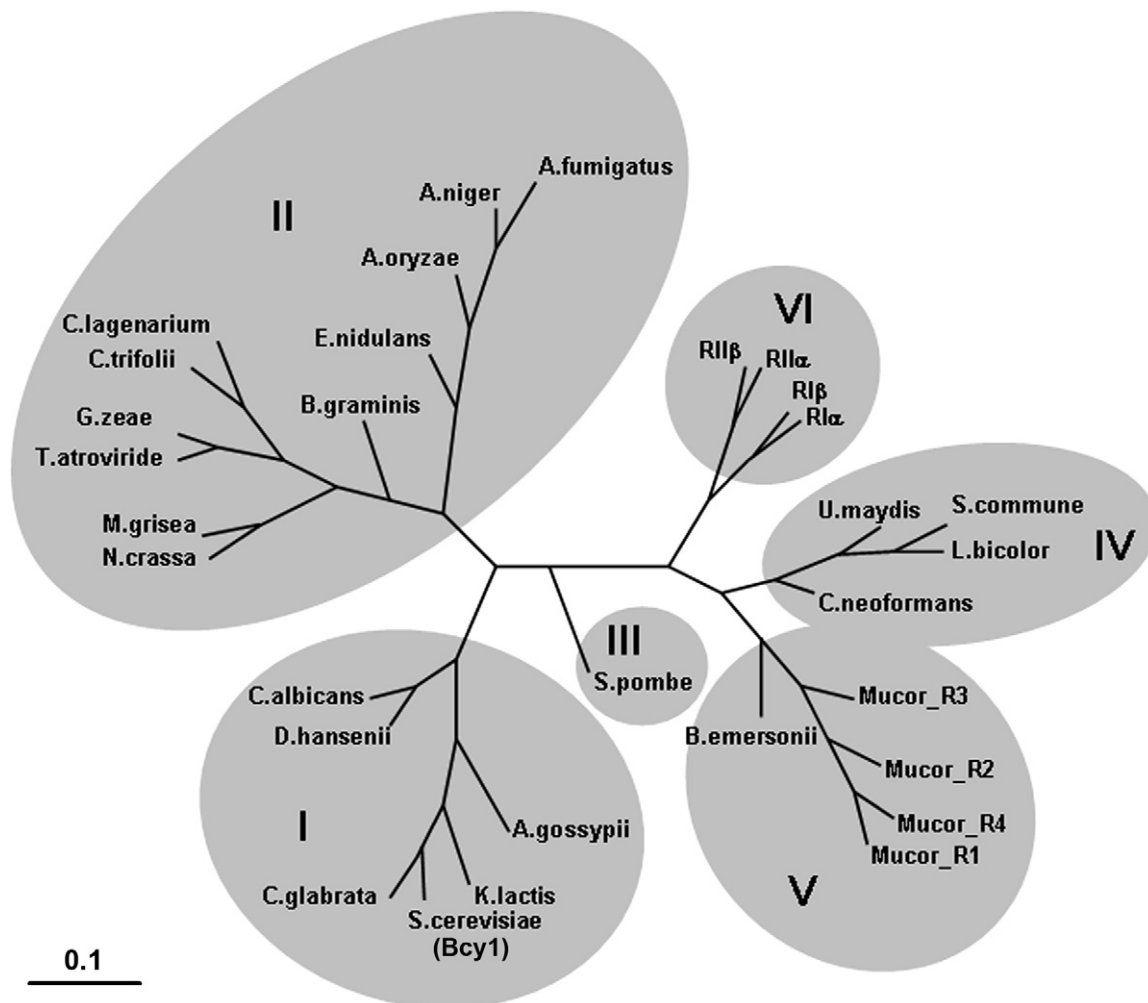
II

A.fumigatus
A.niger
A.oryzae
E.nidulans
C.lagenarium
C.trifolii
B.graminis
G.zeae
T.atroviride
M.grisea
N.crassa

VI

RIIβ
RIIα
RIβ
RIα

U.maydis
S.commune
L.bicolor
IV
C.neoformans

III
S.pombe

C.albicans
D.hansenii
I
A.gossypii
C.glabrata
K.lactis
S.cerevisiae
(Bcy1)

Mucor_R3
B.emersonii
Mucor_R2
Mucor_R4
Mucor_R1
V

0.1